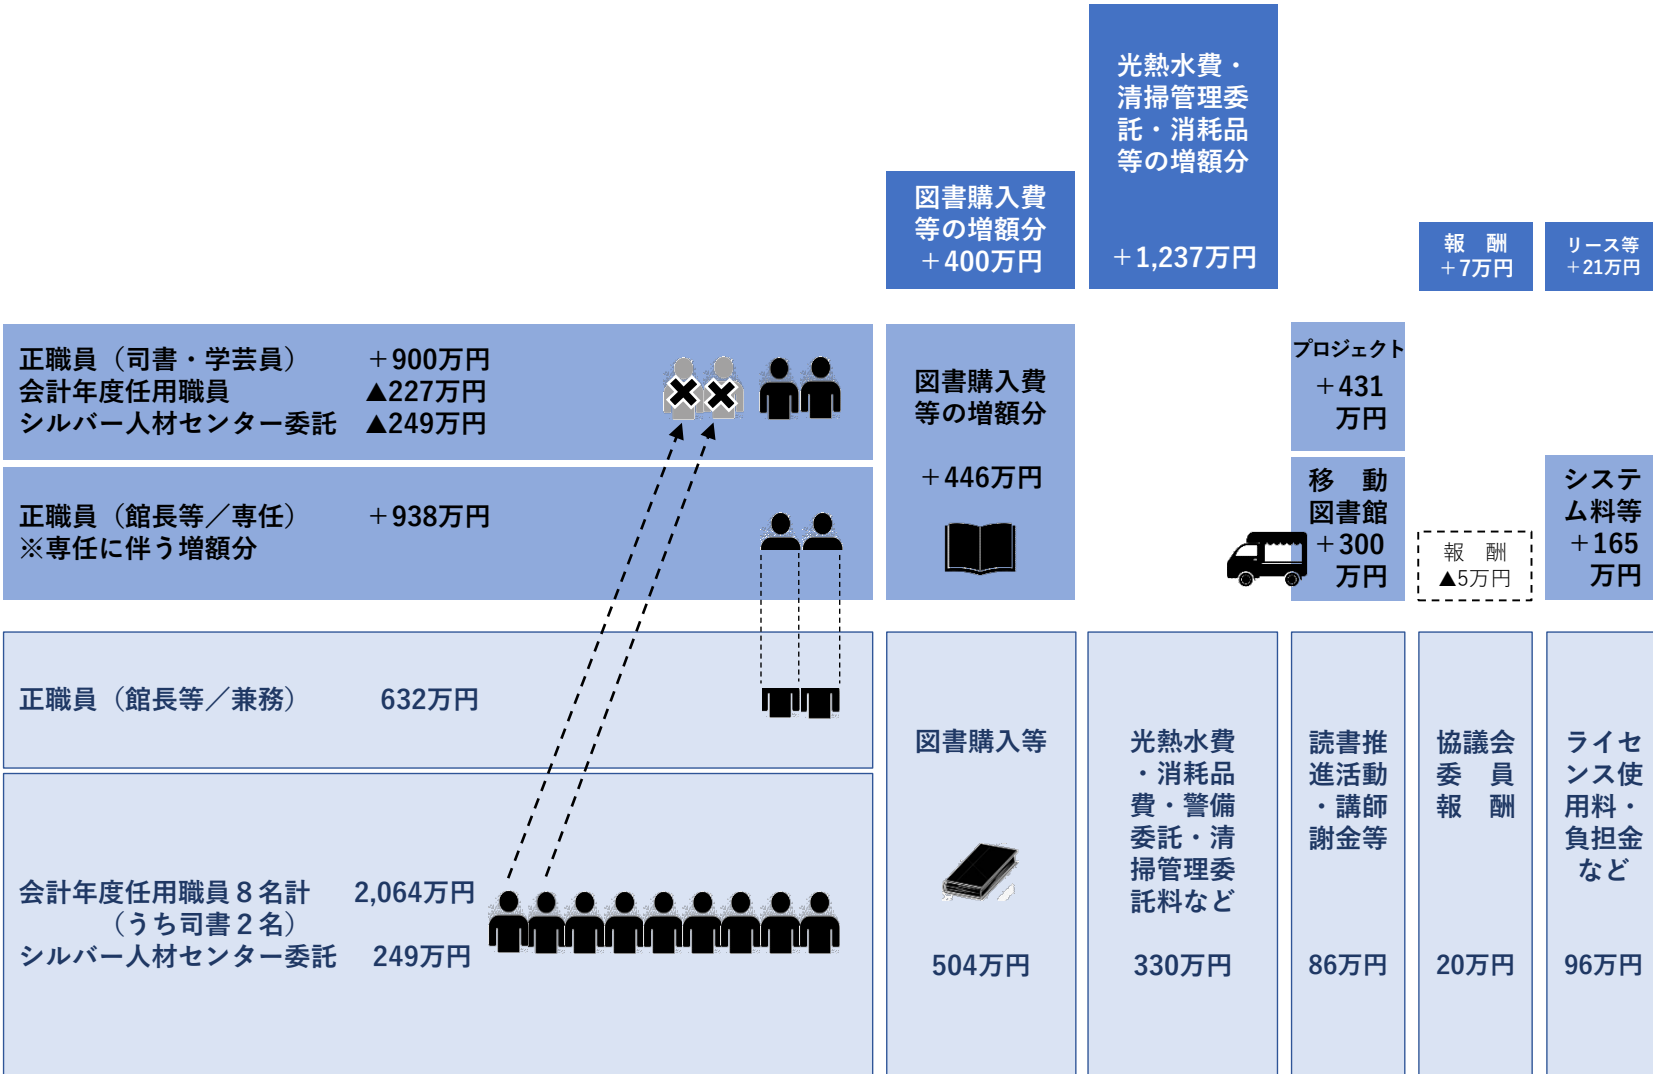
光熱水費・清掃管理委託・消耗品等の増額分

＋1,237万円

図書購入費等の増額分
＋400万円

報　酬
＋7万円

リース等
＋21万円

正職員（司書・学芸員）　＋900万円
会計年度任用職員　▲227万円
シルバー人材センター委託　▲249万円

図書購入費等の増額分

＋446万円

プロジェクト
＋431
万円

正職員（館長等／専任）　＋938万円
※専任に伴う増額分

移　動
図書館
＋300
万円

報　酬
▲5万円

システム料等
＋165
万円

正職員（館長等／兼務）　632万円

図書購入等

504万円

光熱水費・消耗品費・警備委託・清掃管理委託料など

330万円

読書推進活動・講師謝金等

86万円

協議会委員報酬

20万円

ライセンス使用料・負担金など

96万円

会計年度任用職員８名計　2,064万円
（うち司書２名）
シルバー人材センター委託　249万円